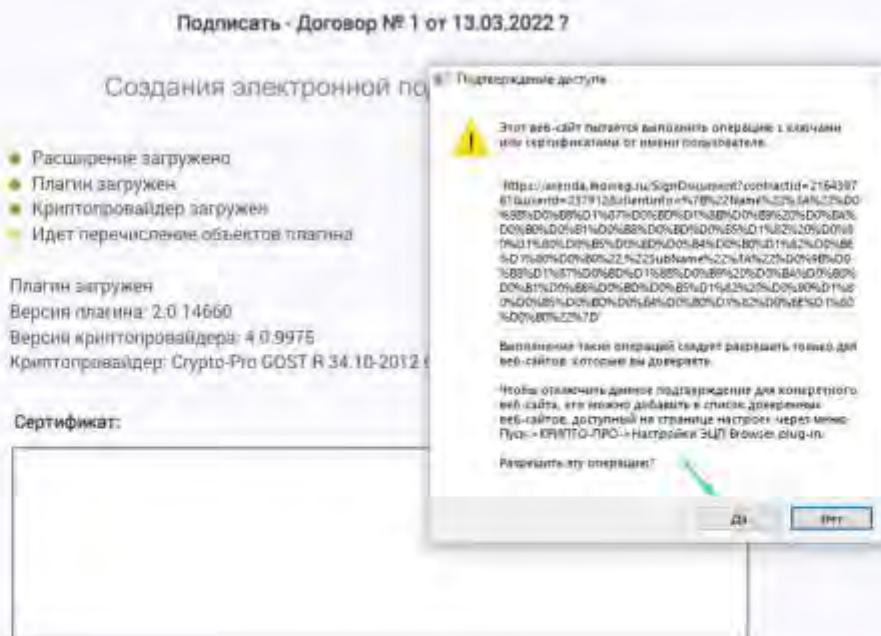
Подписать - Договор № 1 от 13.03.2022 ?

Создания электронной по

Подтверждение доступа

Этот веб-сайт пытается выполнить операцию с ключами или сертификатами от имени пользователя.

https://arenda.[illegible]/SignDocument?contractId=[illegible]

Выполнение таких операций следует разрешать только для веб-сайтов, которым вы доверяете.

Чтобы отключить данное подтверждение для конкретного веб-сайта, его можно добавить в список доверенных веб-сайтов, доступный на странице настроек через меню Пуск->КРИПТО-ПРО->Настройки ЭЦП Browser plug-in.

Разрешить эту операцию?

Да

Нет

Расширение загружено
Плагин загружен
Криптопровайдер загружен
Идет перечисление объектов плагина

Плагин загружен
Версия плагина: 2.0 14660
Версия криптопровайдера: 4.0.9975
Криптопровайдер: Crypto-Pro GOST R 34.10-2012 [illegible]

Сертификат: